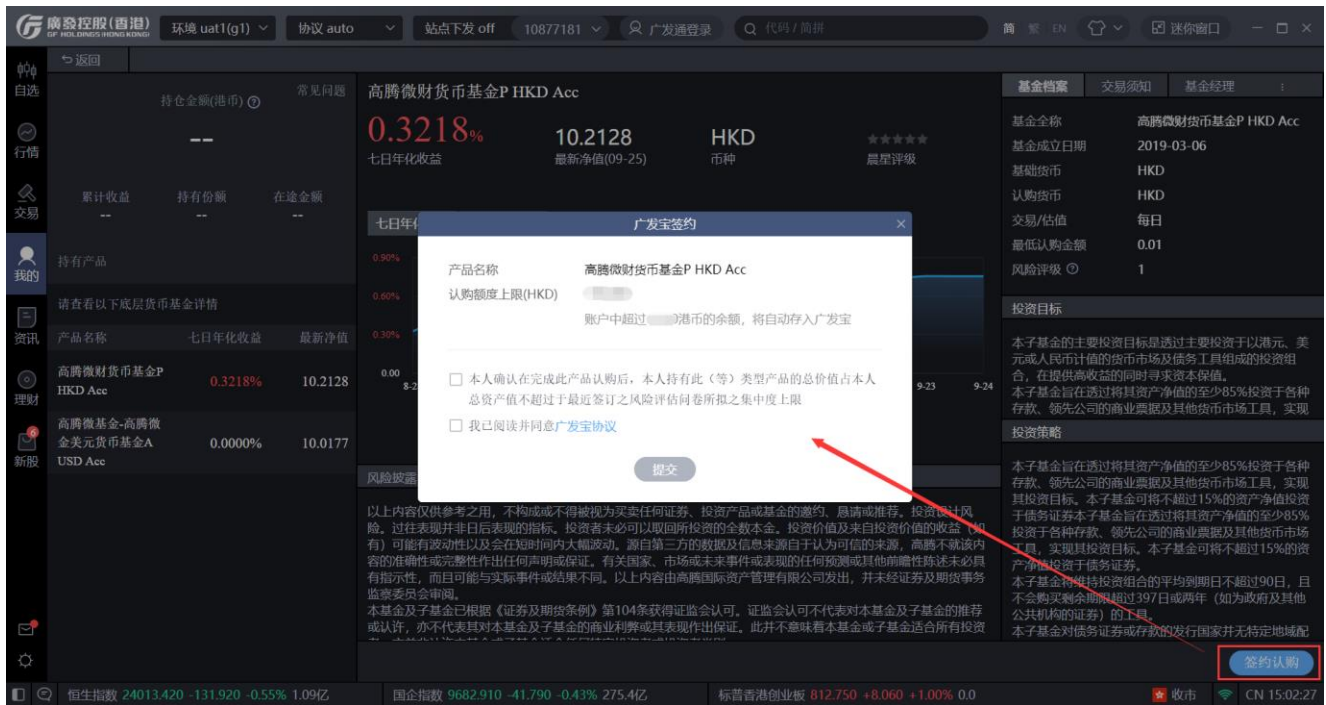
廣發控股(香港) GF HOLDINGS (HONG KONG)　环境 uat1(g1)　协议 auto　站点下发 off　10877181　广发通登录　代码 / 简拼　简 繁 EN　迷你窗口

自选
行情
交易
我的
资讯
理财
新股

返回

持仓金额(港币)　常见问题
--
累计收益 --　持有份额 --　在途金额 --

持有产品

请查看以下底层货币基金详情

| 产品名称 | 七日年化收益 | 最新净值 |
|---|---|---|
| 高腾微财货币基金P HKD Acc | 0.3218% | 10.2128 |
| 高腾微基金-高腾微金美元货币基金A USD Acc | 0.0000% | 10.0177 |

高腾微财货币基金P HKD Acc
0.3218%　七日年化收益
10.2128　最新净值(09-25)
HKD　币种
晨星评级

七日年
0.90%
0.60%
0.30%
0.00
8-2　9-23　9-24

风险披露

以上内容仅供参考之用，不构成或不得被视为买卖任何证券、投资产品或基金的邀约、恳请或推荐。投资涉及风险。过往表现并非日后表现的指标。投资者未必可以取回所投资的全数本金。投资价值及来自投资价值的收益（如有）可能有波动性以及会在短时间内大幅波动。源自第三方的数据及信息来源自于认为可信的来源，高腾不就该内容的准确性或完整性作出任何声明或保证。有关国家、市场或未来事件或表现的任何预测或其他前瞻性陈述未必具有指示性，而且可能与实际事件或结果不同。以上内容由高腾国际资产管理有限公司发出，并未经证券及期货事务监察委员会审阅。
本基金及子基金已根据《证券及期货条例》第104条获得证监会认可。证监会认可不代表对本基金及子基金的推荐或认许，亦不代表其对本基金及子基金的商业利弊或其表现作出保证。此并不意味看本基金或子基金适合所有投资者

广发宝签约
产品名称　高腾微财货币基金P HKD Acc
认购额度上限(HKD)　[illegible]
账户中超过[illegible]港币的余额，将自动存入广发宝
本人确认在完成此产品认购后，本人持有此（等）类型产品的总价值占本人总资产值不超过于最近签订之风险评估问卷所拟之集中度上限
我已阅读并同意广发宝协议
提交

基金档案　交易须知　基金经理
基金全称　高腾微财货币基金P HKD Acc
基金成立日期　2019-03-06
基础货币　HKD
认购货币　HKD
交易/估值　每日
最低认购金额　0.01
风险评级　1

投资目标
本子基金的主要投资目标是透过主要投资于以港元、美元或人民币计值的货币市场及债务工具组成的投资组合，在提供高收益的同时寻求资本保值。
本子基金旨在透过将其资产净值的至少85%投资于各种存款、领先公司的商业票据及其他货币市场工具，实现

投资策略
本子基金旨在透过将其资产净值的至少85%投资于各种存款、领先公司的商业票据及其他货币市场工具，实现其投资目标。本子基金可将不超过15%的资产净值投资于债务证券本子基金旨在透过将其资产净值的至少85%投资于各种存款、领先公司的商业票据及其他货币市场工具，实现其投资目标。本子基金可将不超过15%的资产净值投资于债务证券。
本子基金将维持投资组合的平均到期日不超过90日，且不会购买剩余期限超过397日或两年（如为政府及其他公共机构的证券）的工具。
本子基金对债务证券或存款的发行国家并无特定地域配

签约认购

恒生指数 24013.420 -131.920 -0.55% 1.09亿　国企指数 9682.910 -41.790 -0.43% 275.4亿　标普香港创业板 812.750 +8.060 +1.00% 0.0　收市　CN 15:02:27